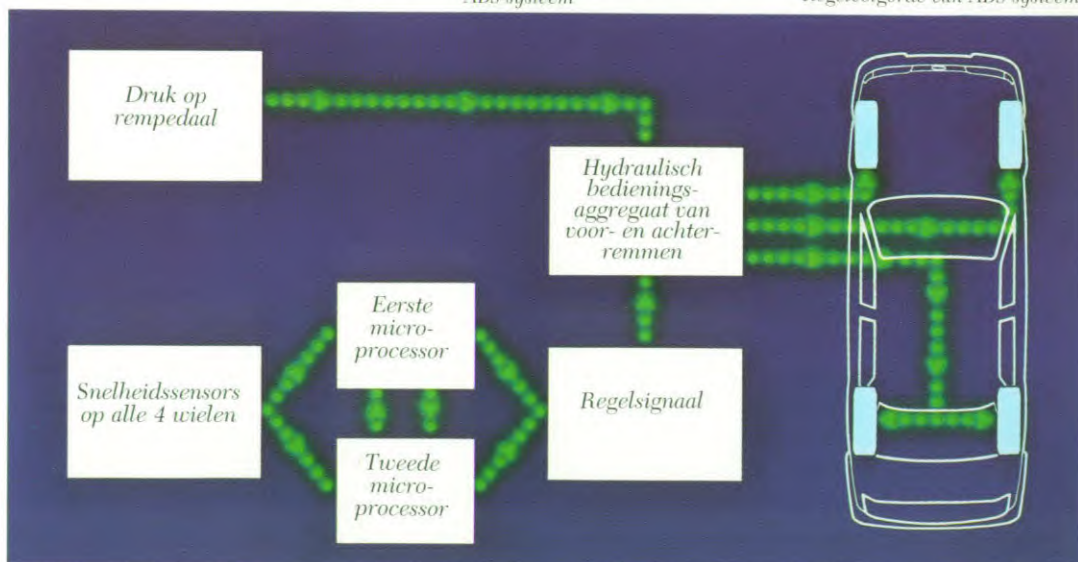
ABS systeem

Regelvolgorde van ABS systeem

Druk op rempedaal

Hydraulisch bedienings-aggregaat van voor- en achter-remmen

Eerste micro-processor

Snelheidssensors op alle 4 wielen

Regelsignaal

Tweede micro-processor